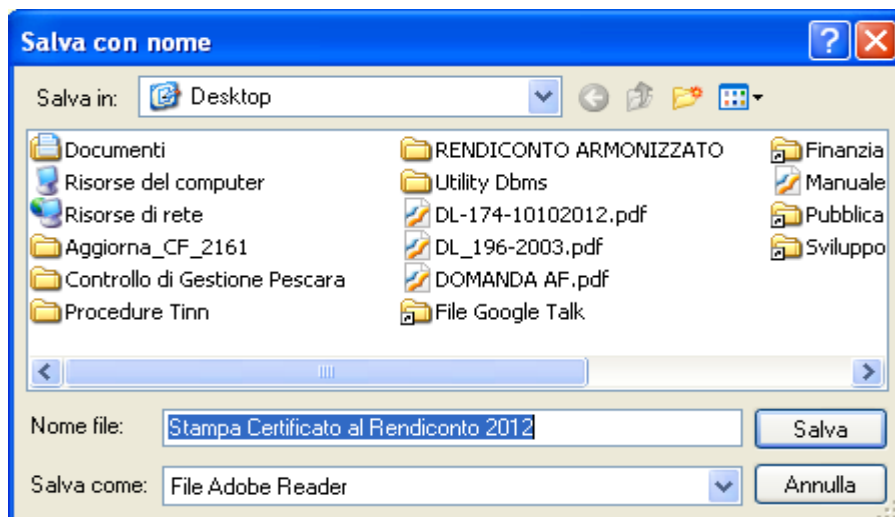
Salva con nome

Salva in: Desktop

Documenti
Risorse del computer
Risorse di rete
Aggiorna_CF_2161
Controllo di Gestione Pescara
Procedure Tinn

RENDICONTO ARMONIZZATO
Utility Dbms
DL-174-10102012.pdf
DL_196-2003.pdf
DOMANDA AF.pdf
File Google Talk

Finanzia
Manuale
Pubblica
Sviluppo

Nome file: Stampa Certificato al Rendiconto 2012
Salva

Salva come: File Adobe Reader
Annulla